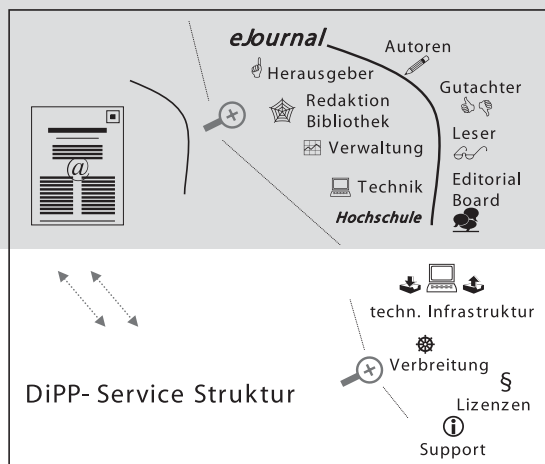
eJournal

Herausgeber

Redaktion Bibliothek

Verwaltung

Technik

Hochschule

Autoren

Gutachter

Leser

Editorial Board

@

techn. Infrastruktur

Verbreitung

§

Lizenzen

Support

DiPP- Service Struktur